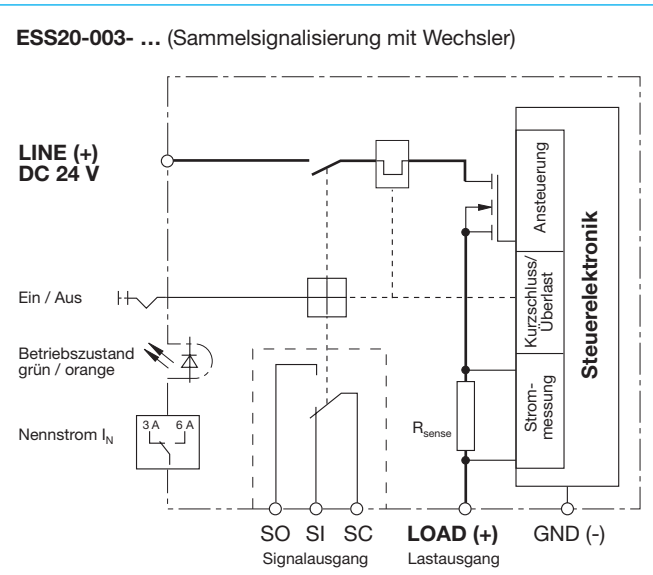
**ESS20-003- …** (Sammelsignalisierung mit Wechsler)

**LINE (+)**
**DC 24 V**

Ein / Aus

Betriebszustand grün / orange

Nennstrom $I_N$

3 A 6 A

Ansteuerung

Kurzschluss/ Überlast

Strom- messung

**Steuerelektronik**

$R_{sense}$

SO SI SC
Signalausgang

**LOAD (+)**
Lastausgang

GND (-)